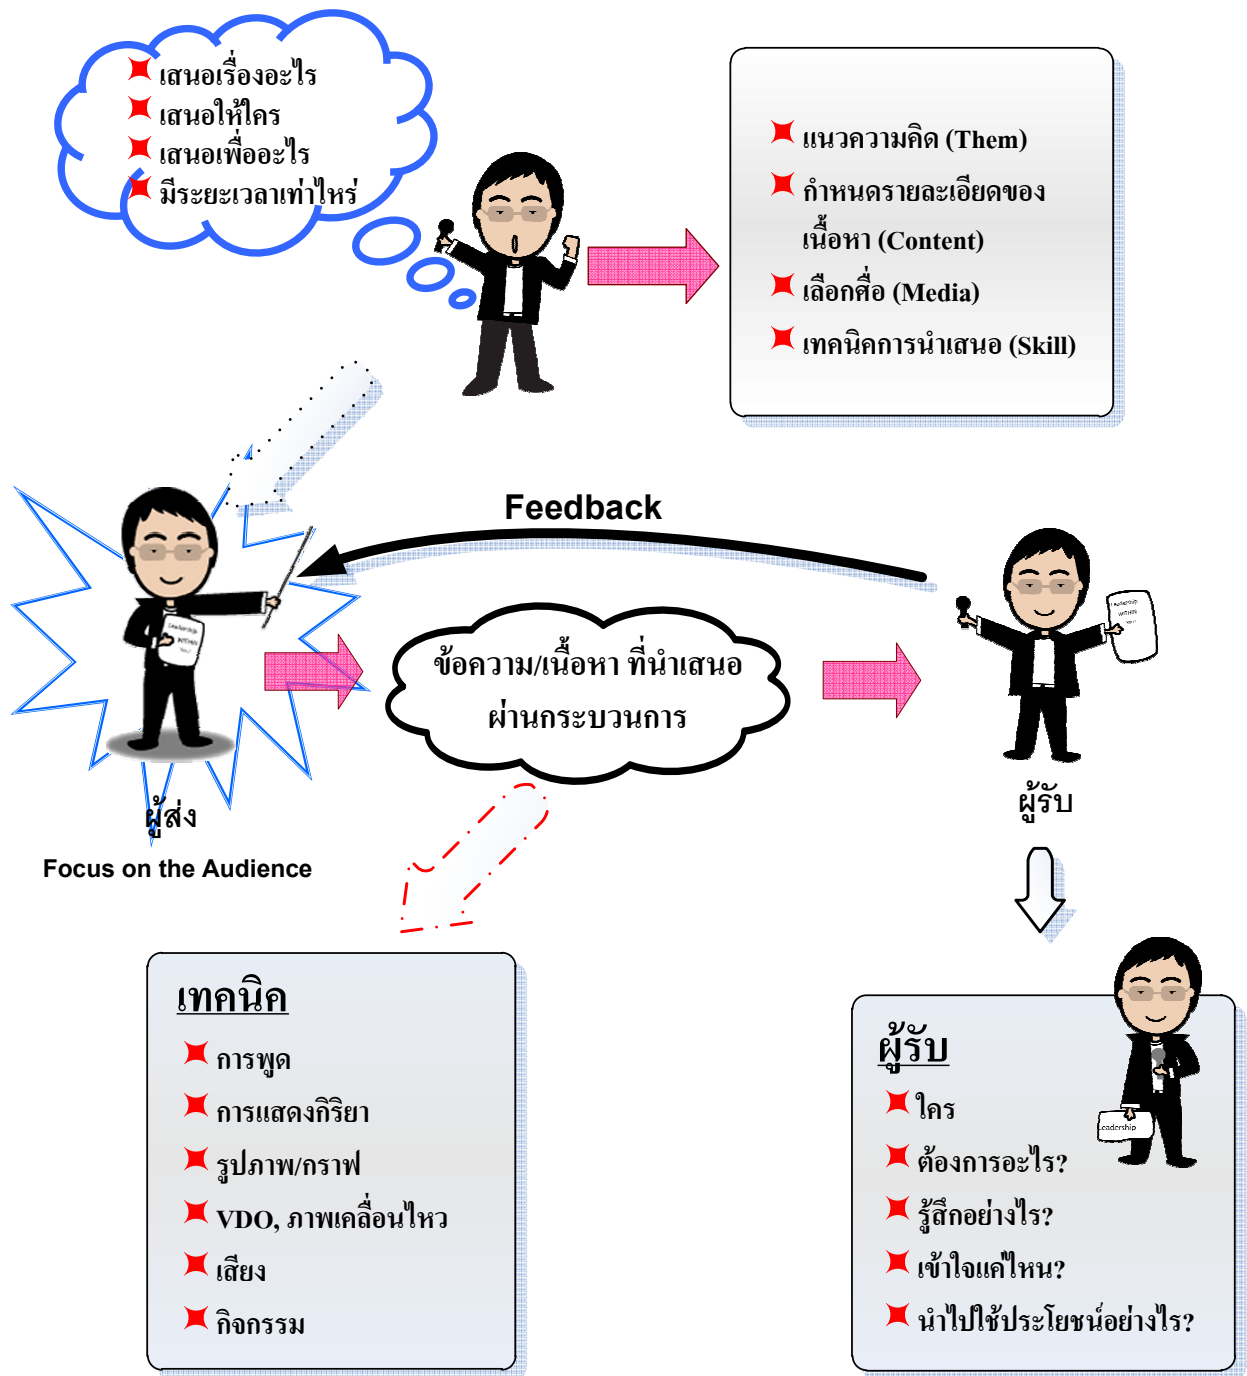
เสนอเรื่องอะไร
เสนอให้ใคร
เสนอเพื่ออะไร
มีระยะเวลาเท่าไหร่

แนวความคิด (Them)
กำหนดรายละเอียดของเนื้อหา (Content)
เลือกสื่อ (Media)
เทคนิคการนำเสนอ (Skill)

Feedback

ข้อความ/เนื้อหา ที่นำเสนอ ผ่านกระบวนการ

ผู้ส่ง
Focus on the Audience

ผู้รับ

เทคนิค
การพูด
การแสดงกิริยา
รูปภาพ/กราฟ
VDO, ภาพเคลื่อนไหว
เสียง
กิจกรรม

ผู้รับ
ใคร
ต้องการอะไร?
รู้สึกอย่างไร?
เข้าใจแค่ไหน?
นำไปใช้ประโยชน์อย่างไร?